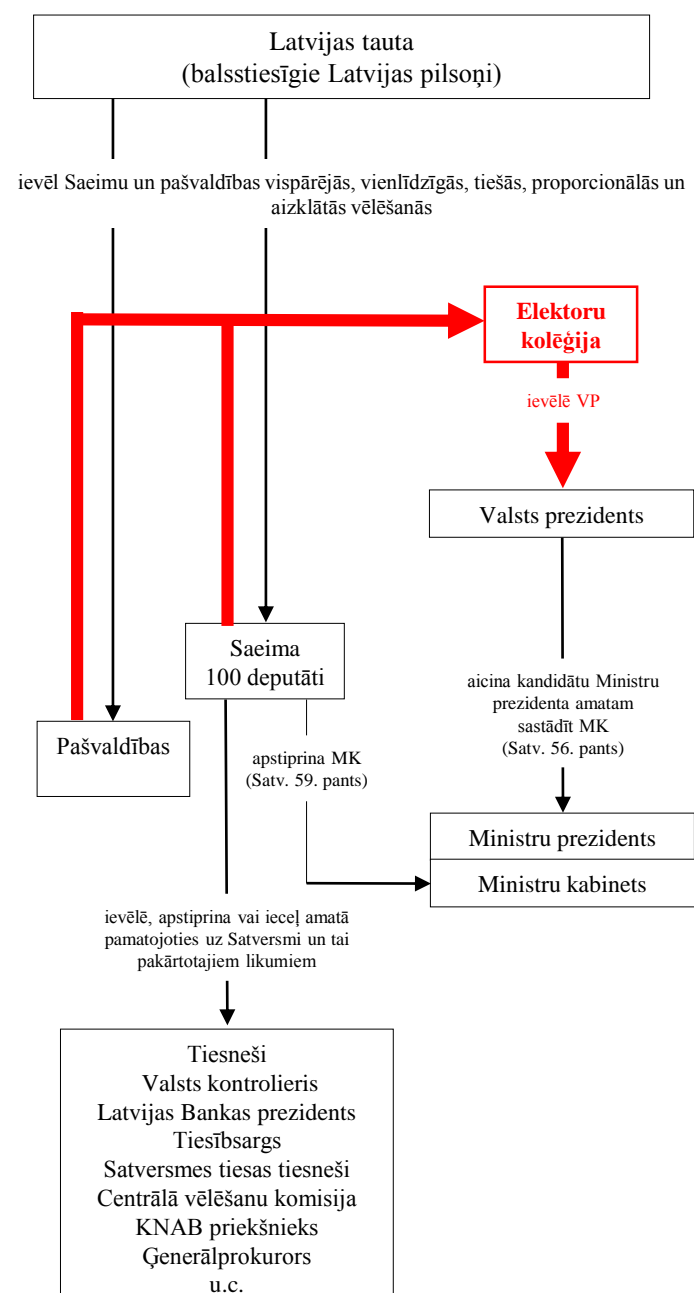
Latvijas tauta
(balsstiesīgie Latvijas pilsoņi)

ievēl Saeimu un pašvaldības vispārējās, vienlīdzīgās, tiešās, proporcionālās un aizklātās vēlēšanās

Elektoru koleģija

ievēlē VP

Valsts prezidents

Saeima
100 deputāti

Pašvaldības

aicina kandidātu Ministru prezidenta amatam sastādīt MK
(Satv. 56. pants)

apstiprina MK
(Satv. 59. pants)

Ministru prezidents

Ministru kabinets

ievēlē, apstiprina vai ieceļ amatā pamatojoties uz Satversmi un tai pakārtotajiem likumiem

Tiesneši
Valsts kontrolieris
Latvijas Bankas prezidents
Tiesībsargs
Satversmes tiesas tiesneši
Centrālā vēlēšanu komisija
KNAB priekšnieks
Ģenerālprokurors
u.c.